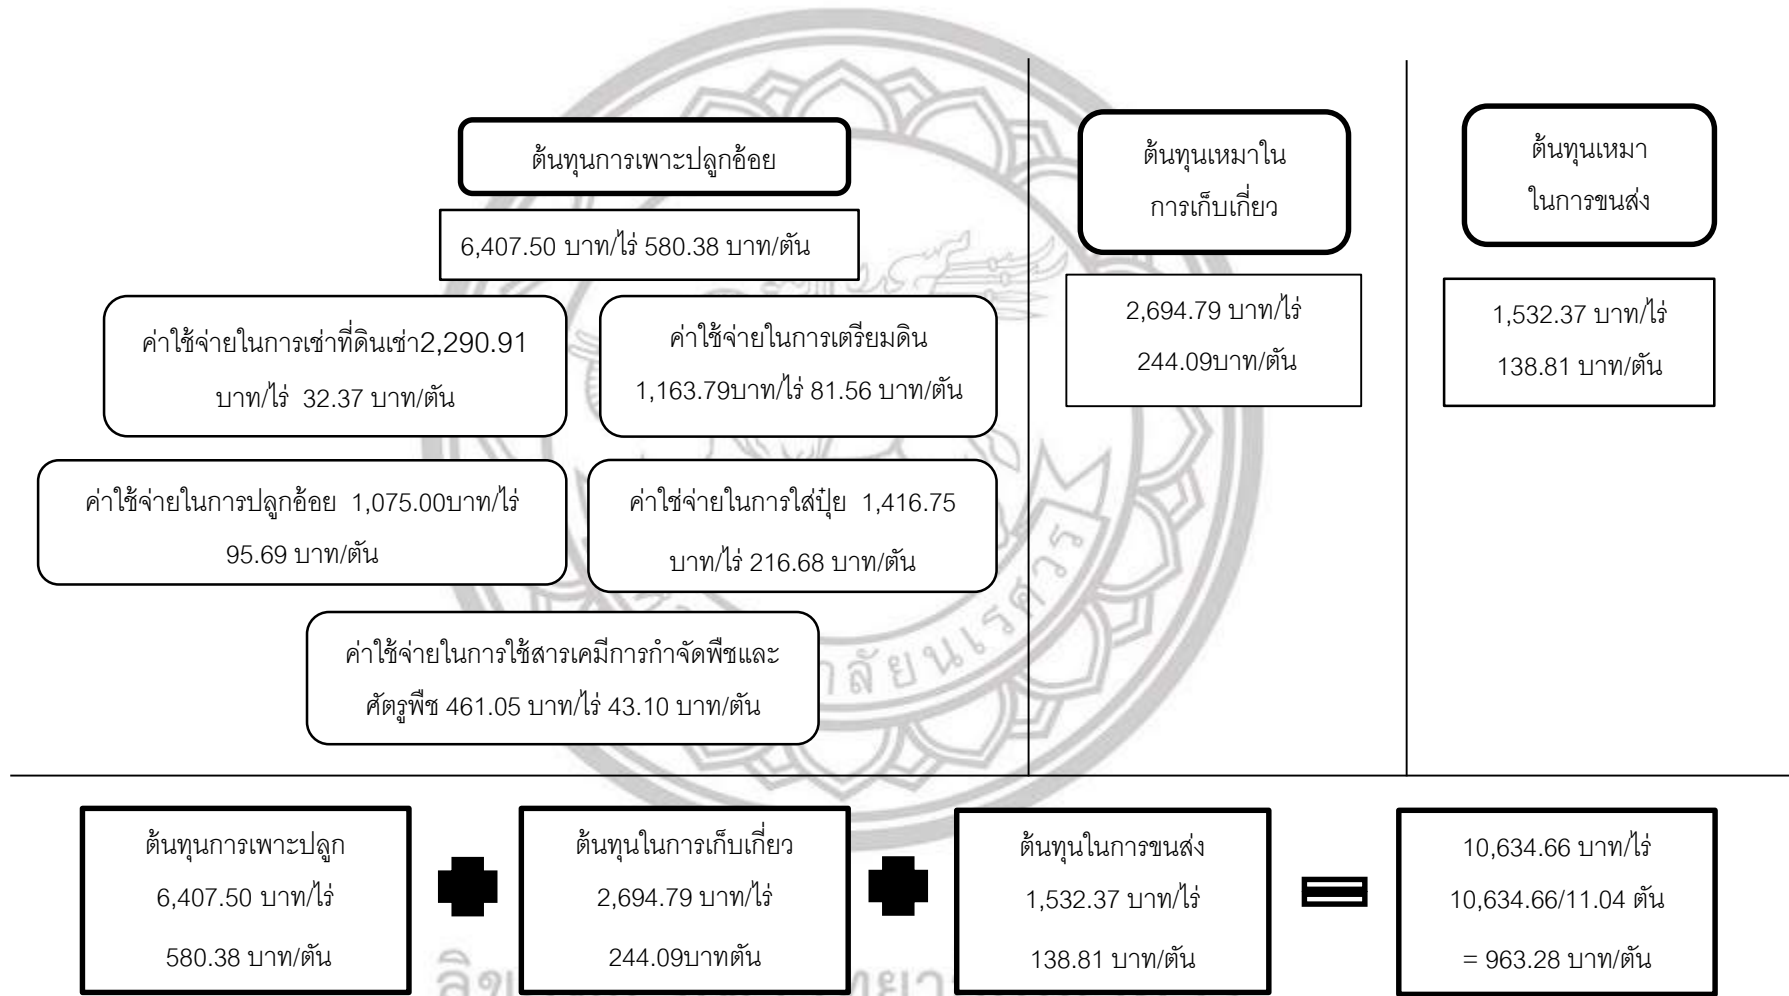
ต้นทุนการเพาะปลูกอ้อย

6,407.50 บาท/ไร่ 580.38 บาท/ตัน

ค่าใช้จ่ายในการเช่าที่ดินเช่า2,290.91 บาท/ไร่ 32.37 บาท/ตัน

ค่าใช้จ่ายในการเตรียมดิน 1,163.79บาท/ไร่ 81.56 บาท/ตัน

ค่าใช้จ่ายในการปลูกอ้อย 1,075.00บาท/ไร่ 95.69 บาท/ตัน

ค่าใช่จ่ายในการใส่ปุ๋ย 1,416.75 บาท/ไร่ 216.68 บาท/ตัน

ค่าใช้จ่ายในการใช้สารเคมีการกำจัดพืชและศัตรูพืช 461.05 บาท/ไร่ 43.10 บาท/ตัน

ต้นทุนเหมาในการเก็บเกี่ยว

2,694.79 บาท/ไร่ 244.09บาท/ตัน

ต้นทุนเหมาในการขนส่ง

1,532.37 บาท/ไร่ 138.81 บาท/ตัน

ต้นทุนการเพาะปลูก 6,407.50 บาท/ไร่ 580.38 บาท/ตัน

ต้นทุนในการเก็บเกี่ยว 2,694.79 บาท/ไร่ 244.09บาทตัน

ต้นทุนในการขนส่ง 1,532.37 บาท/ไร่ 138.81 บาท/ตัน

10,634.66 บาท/ไร่ 10,634.66/11.04 ตัน = 963.28 บาท/ตัน